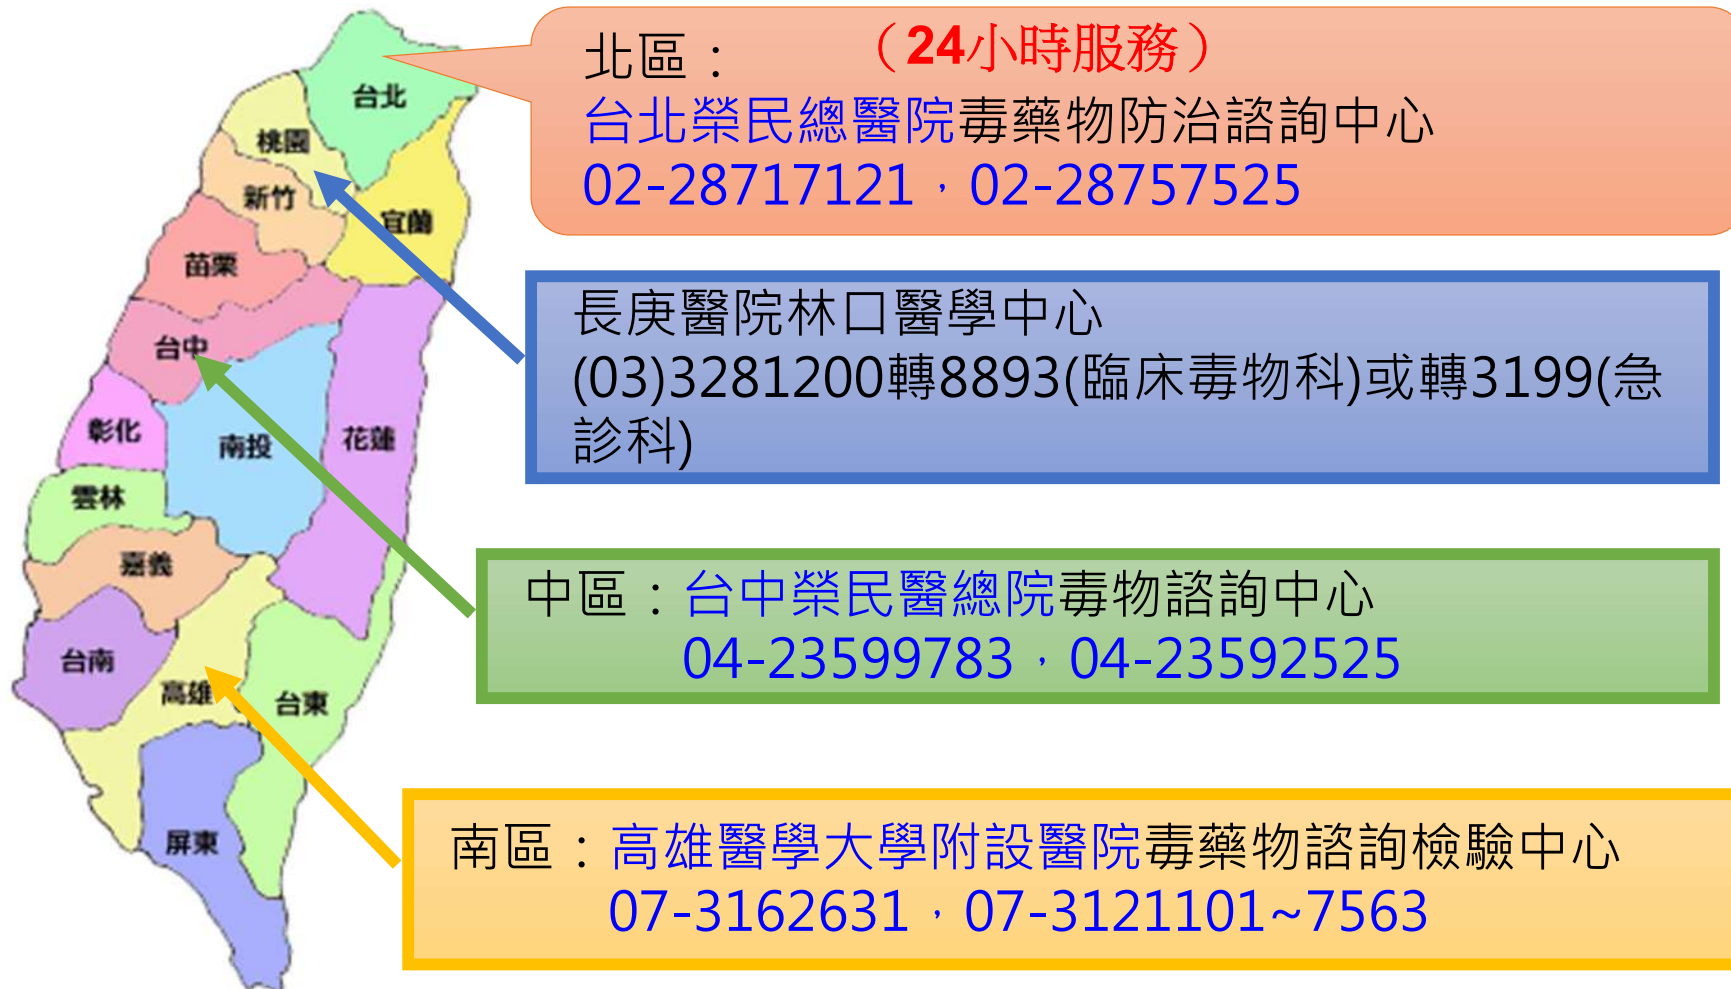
台北
桃園
新竹
宜蘭
苗栗
台中
彰化
南投
花蓮
雲林
嘉義
台南
高雄
台東
屏東

北區：（24小時服務）
台北榮民總醫院毒藥物防治諮詢中心
02-28717121，02-28757525

長庚醫院林口醫學中心
(03)3281200轉8893(臨床毒物科)或轉3199(急診科)

中區：台中榮民醫總院毒物諮詢中心
04-23599783，04-23592525

南區：高雄醫學大學附設醫院毒藥物諮詢檢驗中心
07-3162631，07-3121101~7563